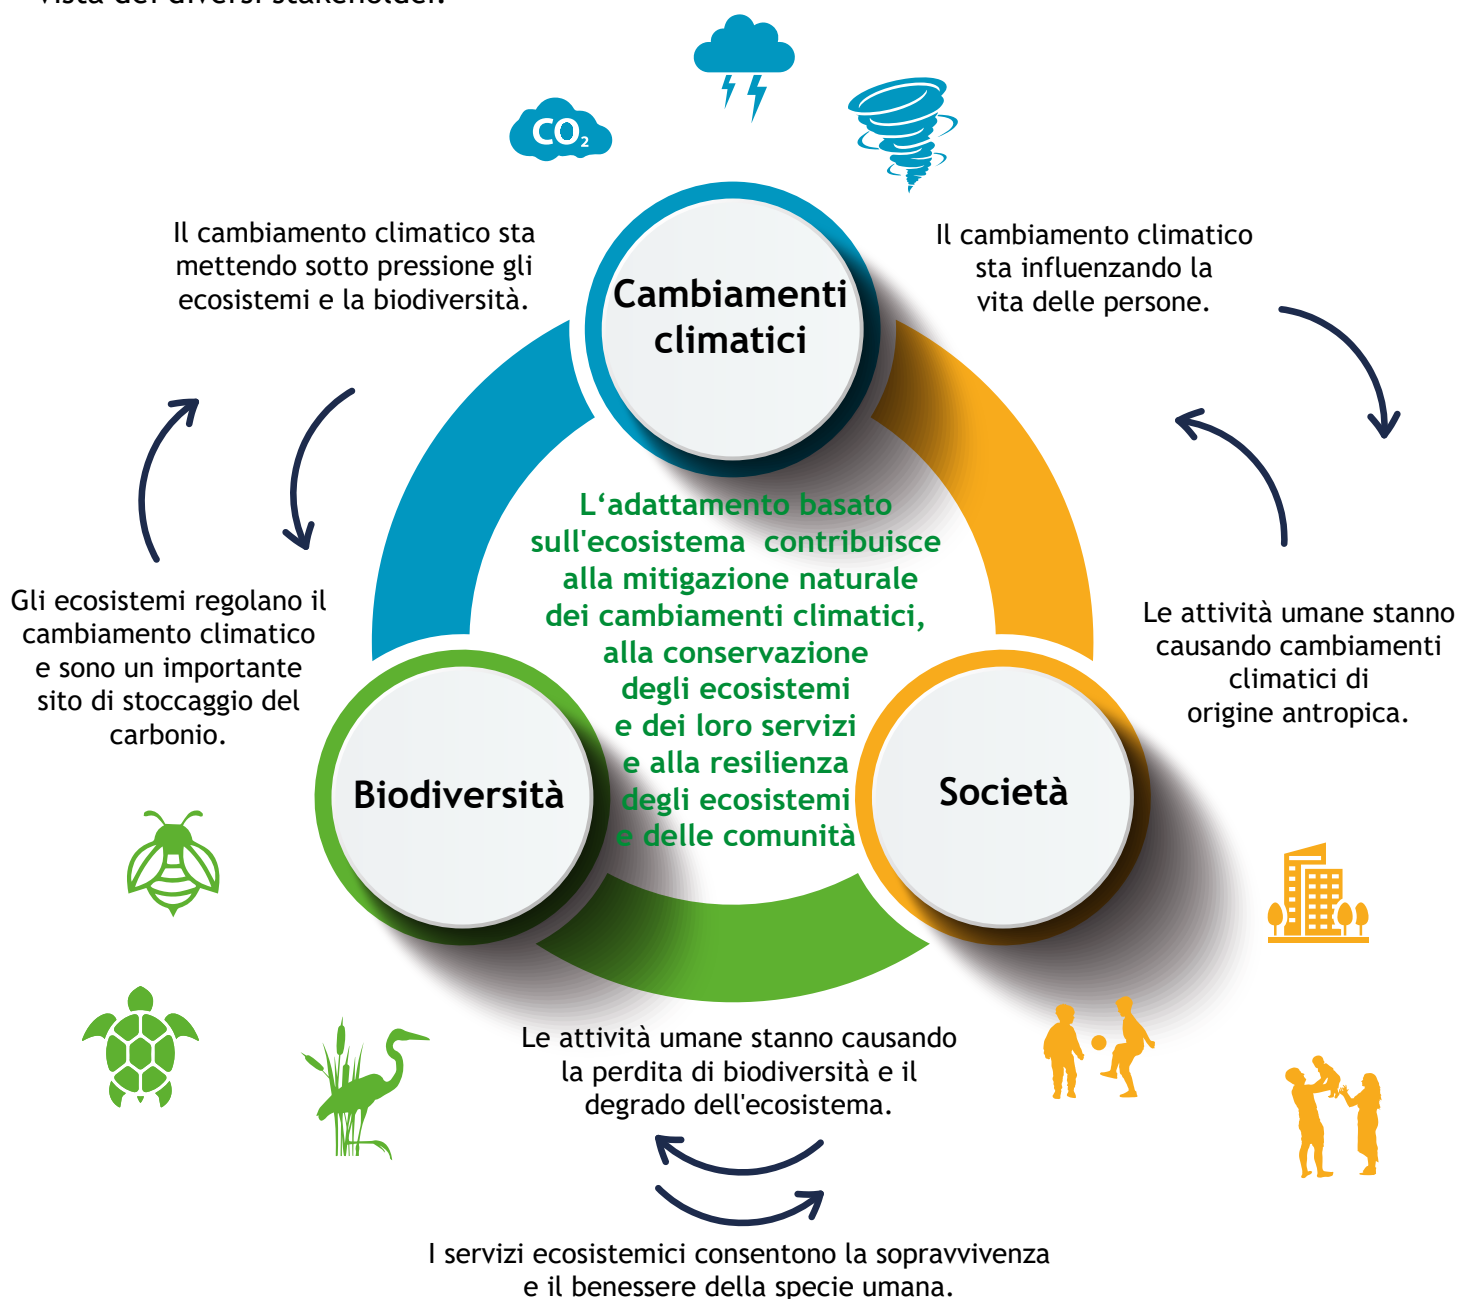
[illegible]

$CO_2$

Il cambiamento climatico sta mettendo sotto pressione gli ecosistemi e la biodiversità.

Cambiamenti climatici

Il cambiamento climatico sta influenzando la vita delle persone.

L'adattamento basato sull'ecosistema contribuisce alla mitigazione naturale dei cambiamenti climatici, alla conservazione degli ecosistemi e dei loro servizi e alla resilienza degli ecosistemi e delle comunità

Gli ecosistemi regolano il cambiamento climatico e sono un importante sito di stoccaggio del carbonio.

Le attività umane stanno causando cambiamenti climatici di origine antropica.

Biodiversità

Società

Le attività umane stanno causando la perdita di biodiversità e il degrado dell'ecosistema.

I servizi ecosistemici consentono la sopravvivenza e il benessere della specie umana.